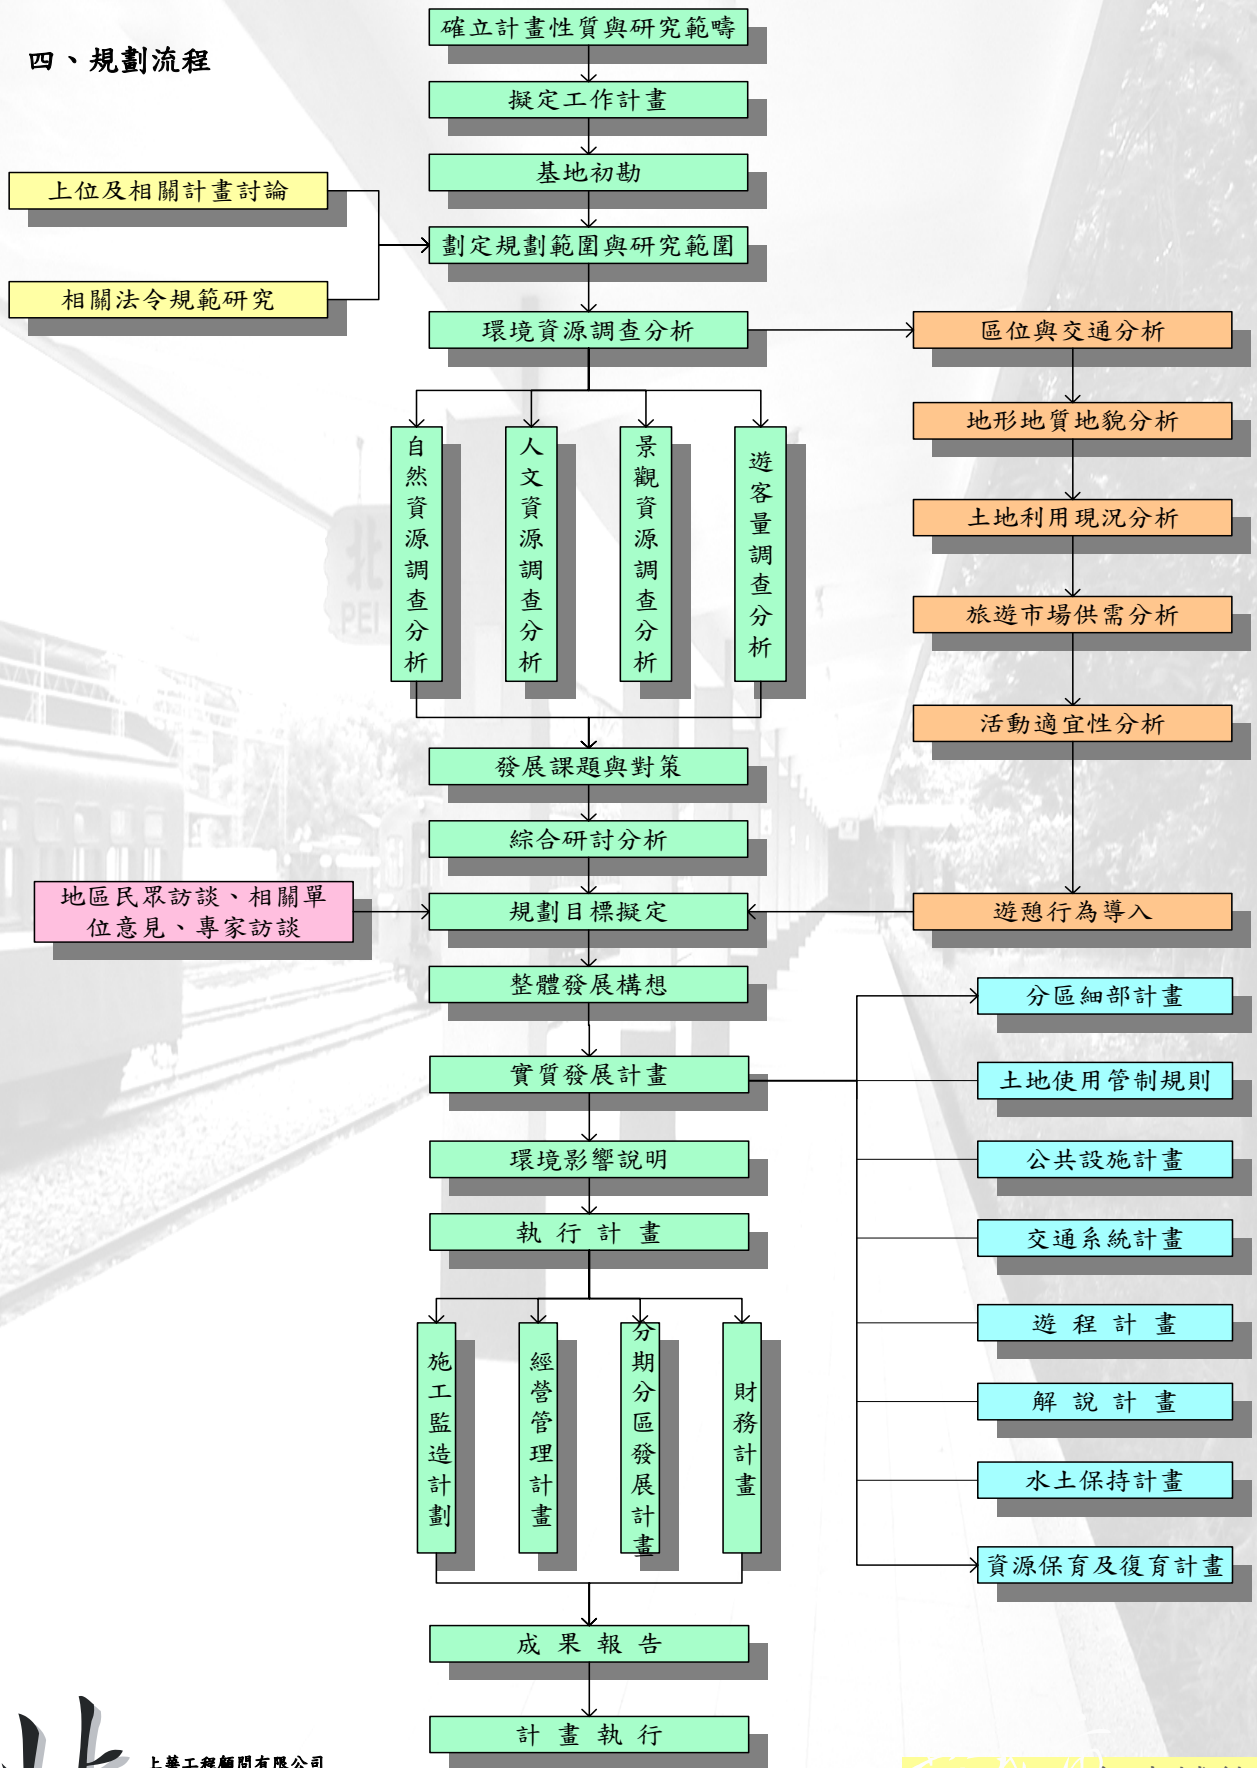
四、規劃流程

確立計畫性質與研究範疇

擬定工作計畫

基地初勘

上位及相關計畫討論

相關法令規範研究

劃定規劃範圍與研究範圍

環境資源調查分析

區位與交通分析

地形地質地貌分析

土地利用現況分析

旅遊市場供需分析

活動適宜性分析

自然資源調查分析

人文資源調查分析

景觀資源調查分析

遊客量調查分析

發展課題與對策

綜合研討分析

地區民眾訪談、相關單位意見、專家訪談

規劃目標擬定

遊憩行為導入

整體發展構想

分區細部計畫

實質發展計畫

土地使用管制規則

環境影響說明

公共設施計畫

執 行 計 畫

交通系統計畫

遊 程 計 畫

解 說 計 畫

水土保持計畫

資源保育及復育計畫

施工監造計劃

經營管理計畫

分期分區發展計畫

財務計畫

成 果 報 告

計 畫 執 行

上華工程顧問有限公司